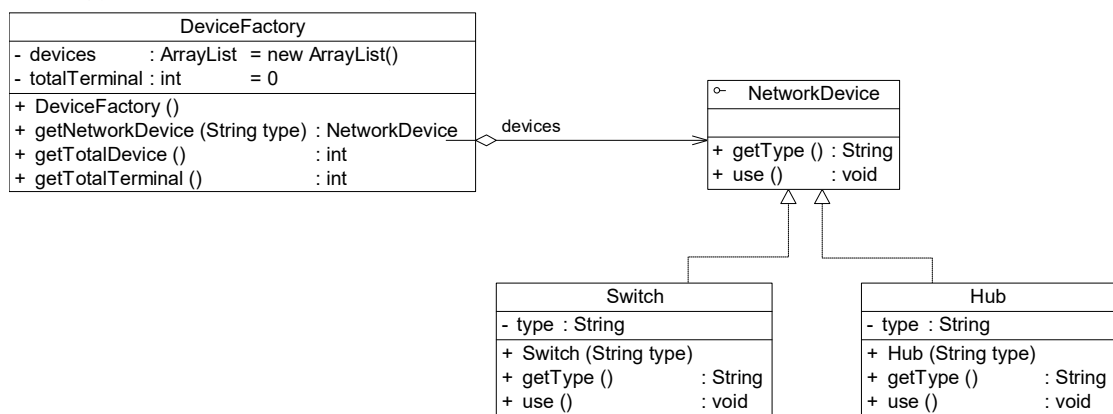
DeviceFactory

- devices : ArrayList = new ArrayList()
- totalTerminal : int = 0

+ DeviceFactory ()
+ getNetworkDevice (String type) : NetworkDevice
+ getTotalDevice () : int
+ getTotalTerminal () : int

devices

NetworkDevice

+ getType () : String
+ use () : void

Switch

- type : String

+ Switch (String type)
+ getType () : String
+ use () : void

Hub

- type : String

+ Hub (String type)
+ getType () : String
+ use () : void